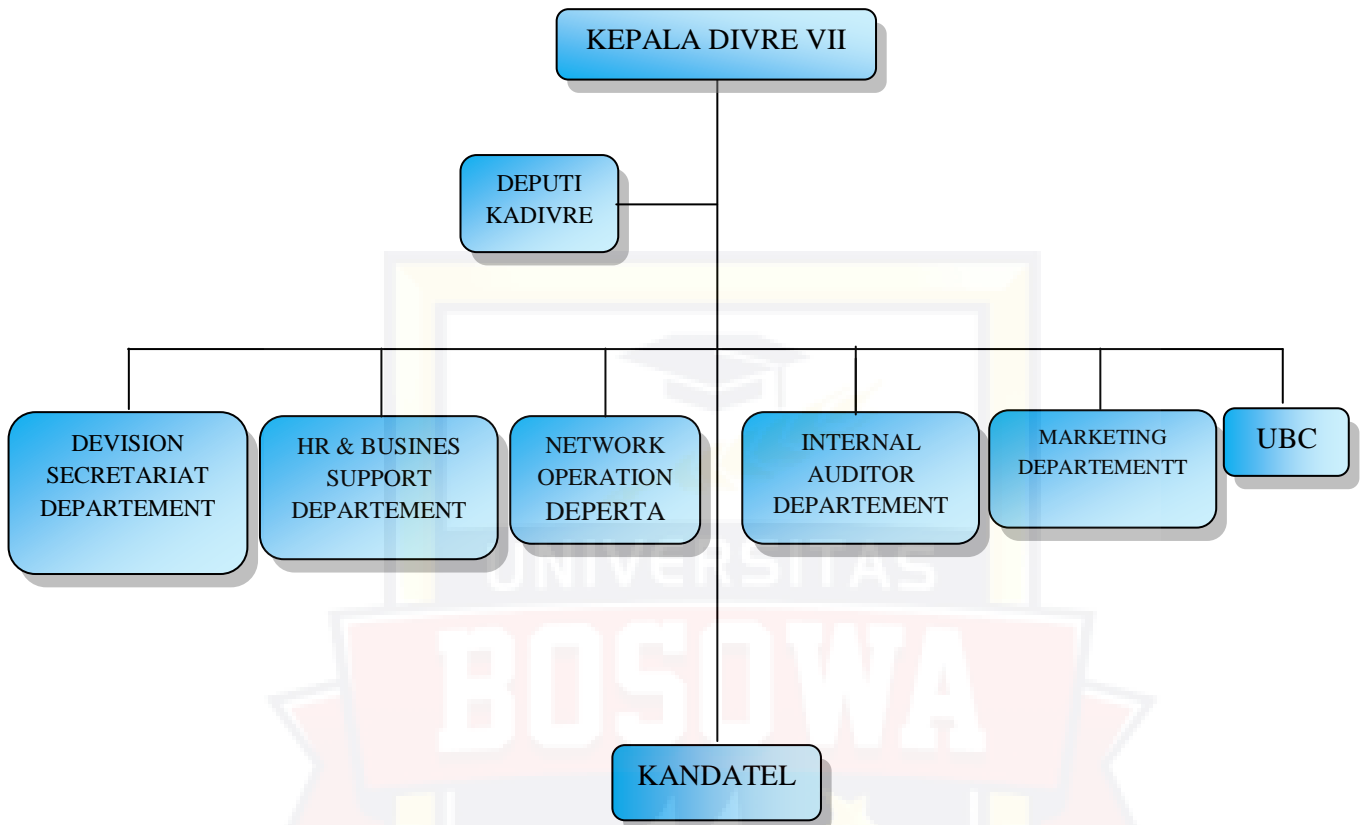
KEPALA DIVRE VII

DEPUTI KADIVRE

DEVISION SECRETARIAT DEPARTEMENT

HR & BUSINES SUPPORT DEPARTEMENT

NETWORK OPERATION DEPERTA

INTERNAL AUDITOR DEPARTEMENT

MARKETING DEPARTEMENTT

UBC

KANDATEL

UNIVERSITAS BOSOWA